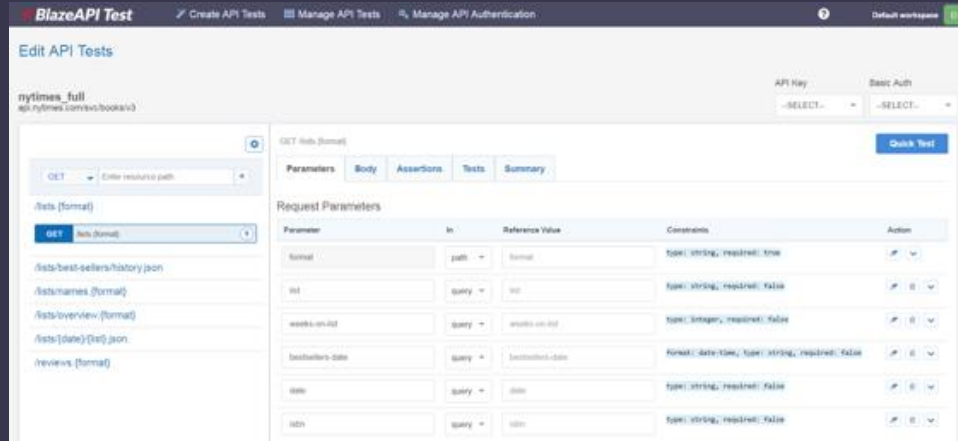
BlazeAPI Test   Create API Tests   Manage API Tests   Manage API Authentication   Default workspace

Edit API Tests

nytimes_full
api.nytimes.com/svc/books/v3

API Key -SELECT-   Basic Auth -SELECT-

GET   Enter resource path   +

/lists.{format}

GET lists.{format}

/lists/best-sellers/history.json
/lists/names.{format}
/lists/overview.{format}
/lists/{date}/{list}.json
/reviews.{format}

GET /lists.{format}

Quick Test

Parameters   Body   Assertions   Tests   Summary

Request Parameters

| Parameter | In | Reference Value | Constraints | Action |
|---|---|---|---|---|
| format | path | format | type: string, required: true | |
| list | query | list | type: string, required: false | |
| weeks-on-list | query | weeks-on-list | type: integer, required: false | |
| bestsellers-date | query | bestsellers-date | format: date-time, type: string, required: false | |
| date | query | date | type: string, required: false | |
| isbn | query | isbn | type: string, required: false | |